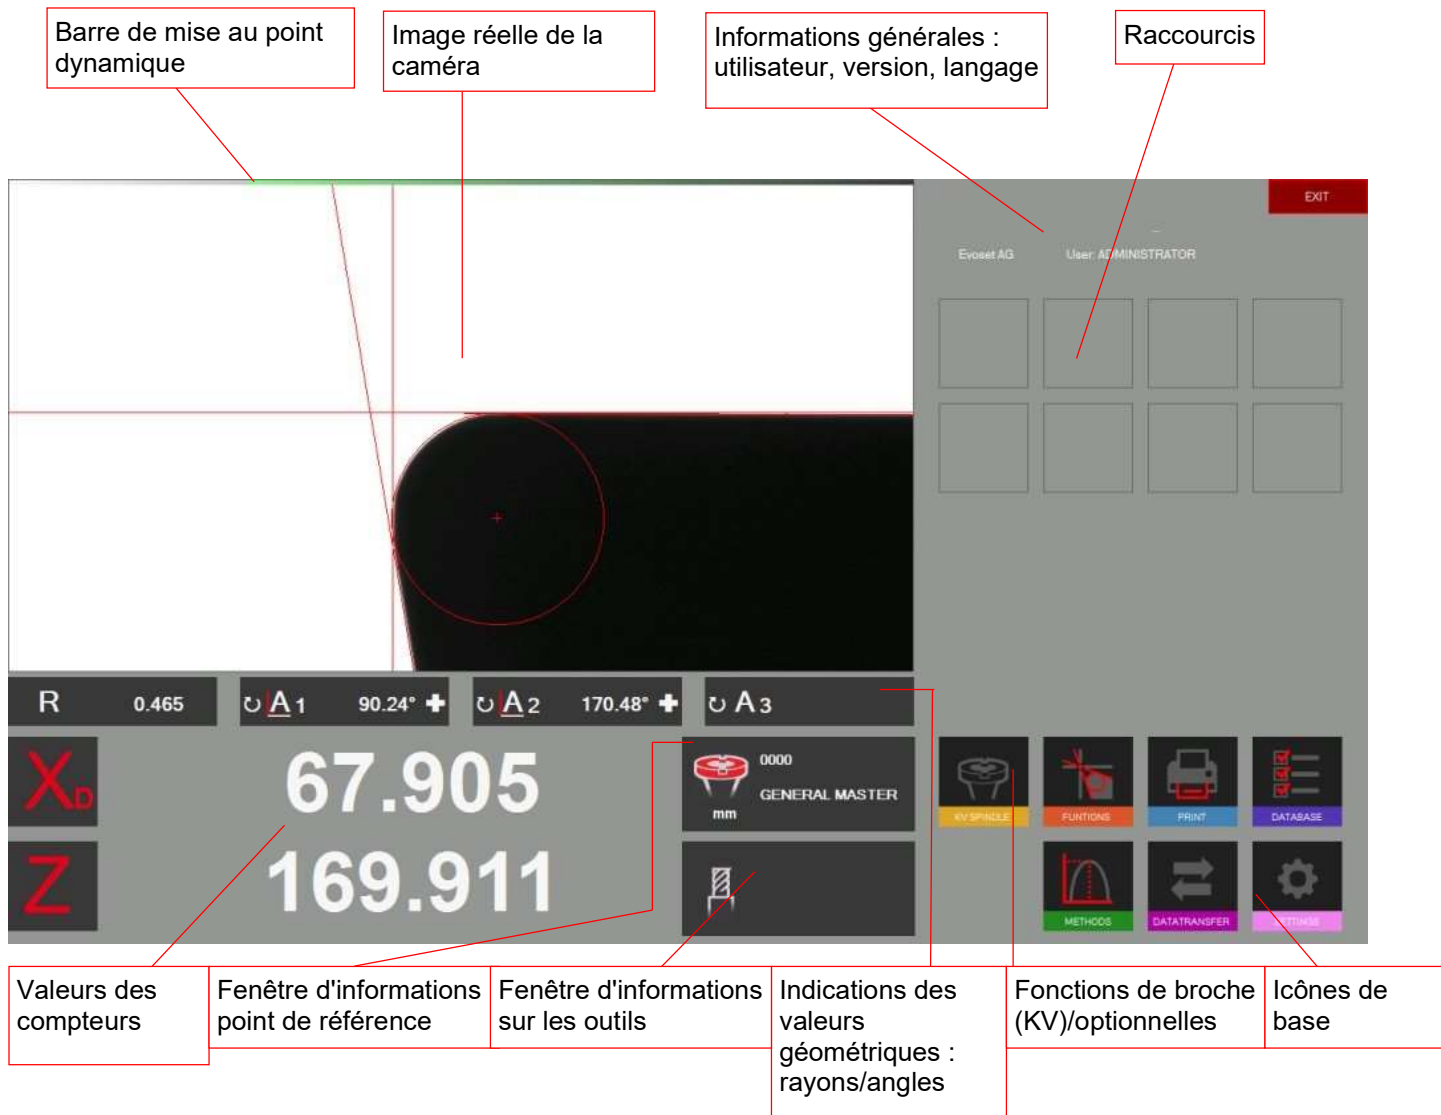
Barre de mise au point dynamique

Image réelle de la caméra

Informations générales : utilisateur, version, langage

Raccourcis

EXIT

Evoset AG

User: ADMINISTRATOR

R 0.465

A1 90.24°

A2 170.48°

A3

$X_D$

67.905

Z

169.911

0000

GENERAL MASTER

mm

KV SPINDLE

FUNTIONS

PRINT

DATABASE

METHODS

DATATRANSFER

SETTINGS

Valeurs des compteurs

Fenêtre d'informations point de référence

Fenêtre d'informations sur les outils

Indications des valeurs géométriques : rayons/angles

Fonctions de broche (KV)/optionnelles

Icônes de base